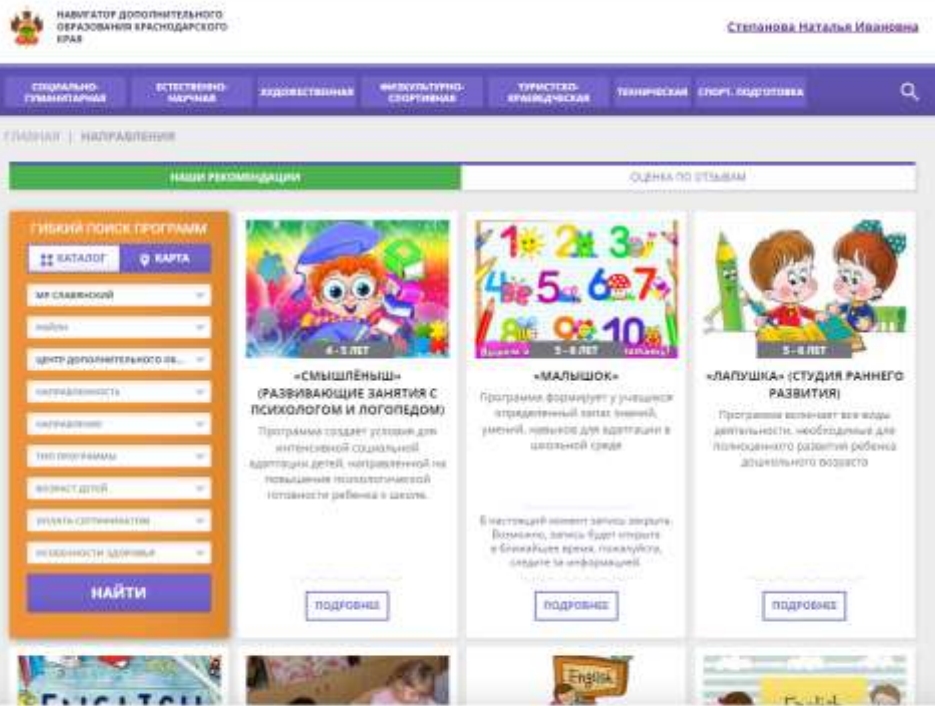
НАВИГАТОР ДОПОЛНИТЕЛЬНОГО ОБРАЗОВАНИЯ КРАСНОДАРСКОГО КРАЯ

Степанова Наталья Ивановна

СОЦИАЛЬНО-ГУМАНИТАРНАЯ | ЕСТЕСТВЕННО-НАУЧНАЯ | ХУДОЖЕСТВЕННАЯ | ФИЗКУЛЬТУРНО-СПОРТИВНАЯ | ТУРИСТСКО-КРАЕВЕДЧЕСКАЯ | ТЕХНИЧЕСКАЯ | СПОРТ. ПОДГОТОВКА

ГЛАВНАЯ | НАПРАВЛЕНИЯ

НАШИ РЕКОМЕНДАЦИИ

ОЦЕНКА ПО ОТЗЫВАМ

ГИБКИЙ ПОИСК ПРОГРАММ

КАТАЛОГ

КАРТА

МР СЛАВЯНСКИЙ

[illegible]

ЦЕНТР ДОПОЛНИТЕЛЬНОГО ОБ...

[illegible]

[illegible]

ТИП ПРОГРАММЫ

ВОЗРАСТ ДЕТЕЙ

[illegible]

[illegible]

НАЙТИ

4 - 5 ЛЕТ

«СМЫШЛЁНЫШ» (РАЗВИВАЮЩИЕ ЗАНЯТИЯ С ПСИХОЛОГОМ И ЛОГОПЕДОМ)

Программа создает условия для интенсивной социальной адаптации детей, направленной на повышение психологической готовности ребенка к школе.

ПОДРОБНЕЕ

5 - 6 ЛЕТ

«МАЛЫШОК»

Программа формирует у учащихся определенный запас знаний, умений, навыков для адаптации в школьной среде

В настоящий момент запись закрыта. Возможно, запись будет открыта в ближайшее время, пожалуйста, следите за информацией.

ПОДРОБНЕЕ

5 - 6 ЛЕТ

«ЛАПУШКА» (СТУДИЯ РАННЕГО РАЗВИТИЯ)

Программа включает все виды деятельности, необходимые для полноценного развития ребенка дошкольного возраста

ПОДРОБНЕЕ